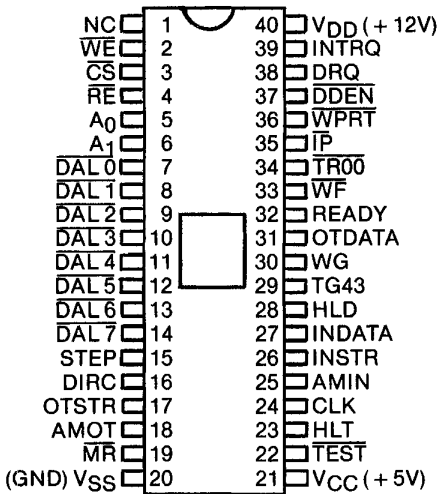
NC 1
$\overline{WE}$ 2
$\overline{CS}$ 3
$\overline{RE}$ 4
$A_0$ 5
$A_1$ 6
$\overline{DAL\ 0}$ 7
$\overline{DAL\ 1}$ 8
$\overline{DAL\ 2}$ 9
$\overline{DAL\ 3}$ 10
$\overline{DAL\ 4}$ 11
$\overline{DAL\ 5}$ 12
$\overline{DAL\ 6}$ 13
$\overline{DAL\ 7}$ 14
STEP 15
DIRC 16
OTSTR 17
AMOT 18
$\overline{MR}$ 19
(GND) $V_{SS}$ 20

40 $V_{DD}$ (+ 12V)
39 INTRQ
38 DRQ
37 $\overline{DDEN}$
36 $\overline{WPRT}$
35 $\overline{IP}$
34 $\overline{TR00}$
33 $\overline{WF}$
32 READY
31 OTDATA
30 WG
29 TG43
28 HLD
27 INDATA
26 INSTR
25 AMIN
24 CLK
23 HLT
22 $\overline{TEST}$
21 $V_{CC}$ (+ 5V)